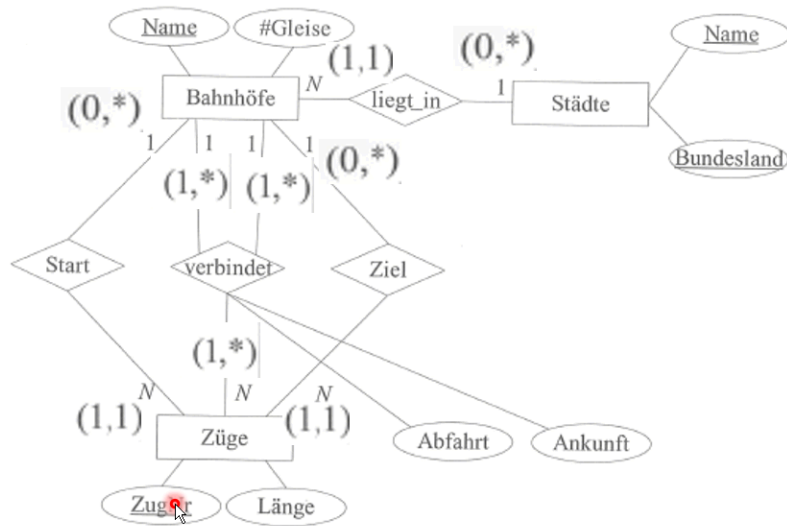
Name

#Gleise

(1,1)

(0,*)

Name

Bahnhöfe

N

liegt_in

1

Städte

(0,*)

1

1

1

1

(0,*)

Bundesland

(1,*)

(1,*)

Start

verbindet

Ziel

(1,*)

N

N

N

(1,1)

Züge

(1,1)

Abfahrt

Ankunft

Zug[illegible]r

Länge